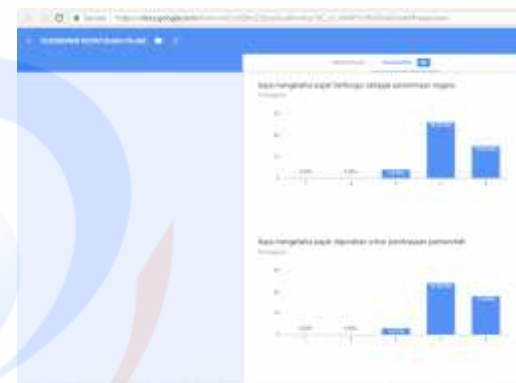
Secure | https://docs.google.com/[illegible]

KUESIONER KEPATUHAN PAJAK

PERTANYAAN    TANGGAPAN

Saya mengetahui pajak berfungsi sebagai penerimaan negara

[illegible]

Saya mengetahui pajak digunakan untuk pembiayaan pemerintah

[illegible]